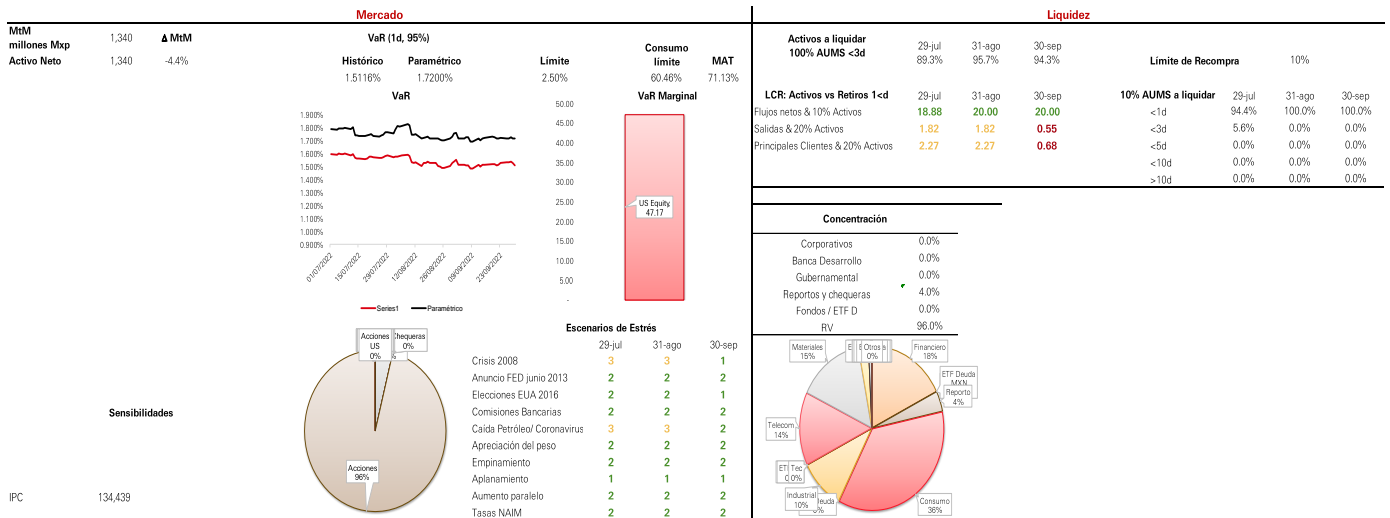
Mercado

MtM millones Mxp 1,340 Δ MtM
Activo Neto 1,340 -4.4%

VaR (1d, 95%)

| Histórico | Paramétrico | Límite | Consumo límite | MAT |
|---|---|---|---|---|
| 1.5116% | 1.7200% | 2.50% | 60.46% | 71.13% |

VaR
1.900% 1.800% 1.700% 1.600% 1.500% 1.400% 1.300% 1.200% 1.100% 1.000% 0.900%
01/07/2022 15/07/2022 29/07/2022 12/08/2022 26/08/2022 09/09/2022 23/09/2022
Series1 Paramétrico

VaR Marginal
50.00 45.00 40.00 35.00 30.00 25.00 20.00 15.00 10.00 5.00 -
US Equity, 47.17

Acciones US 0% Chequeras 0%
Acciones 96%

Sensibilidades

IPC 134,439

Escenarios de Estrés

| | 29-jul | 31-ago | 30-sep |
|---|---|---|---|
| Crisis 2008 | 3 | 3 | 1 |
| Anuncio FED junio 2013 | 2 | 2 | 2 |
| Elecciones EUA 2016 | 2 | 2 | 1 |
| Comisiones Bancarias | 2 | 2 | 2 |
| Caída Petróleo/ Coronavirus | 3 | 3 | 2 |
| Apreciación del peso | 2 | 2 | 2 |
| Empinamiento | 2 | 2 | 2 |
| Aplanamiento | 1 | 1 | 1 |
| Aumento paralelo | 2 | 2 | 2 |
| Tasas NAIM | 2 | 2 | 2 |

Liquidez

| Activos a liquidar 100% AUMS <3d | 29-jul | 31-ago | 30-sep |
|---|---|---|---|
| | 89.3% | 95.7% | 94.3% |

Límite de Recompra 10%

| LCR: Activos vs Retiros 1<d | 29-jul | 31-ago | 30-sep |
|---|---|---|---|
| Flujos netos & 10% Activos | 18.88 | 20.00 | 20.00 |
| Salidas & 20% Activos | 1.82 | 1.82 | 0.55 |
| Principales Clientes & 20% Activos | 2.27 | 2.27 | 0.68 |

| 10% AUMS a liquidar | 29-jul | 31-ago | 30-sep |
|---|---|---|---|
| <1d | 94.4% | 100.0% | 100.0% |
| <3d | 5.6% | 0.0% | 0.0% |
| <5d | 0.0% | 0.0% | 0.0% |
| <10d | 0.0% | 0.0% | 0.0% |
| >10d | 0.0% | 0.0% | 0.0% |

Concentración

| | |
|---|---|
| Corporativos | 0.0% |
| Banca Desarrollo | 0.0% |
| Gubernamental | 0.0% |
| Reportos y chequeras | 4.0% |
| Fondos / ETF D | 0.0% |
| RV | 96.0% |

Materiales 15% E E Otros 0% Financiero 18% ETF Deuda MXN Reporto 4% Telecom 14% ETF Tec 0 0% Industrial 10% Deuda 0% Consumo 36%